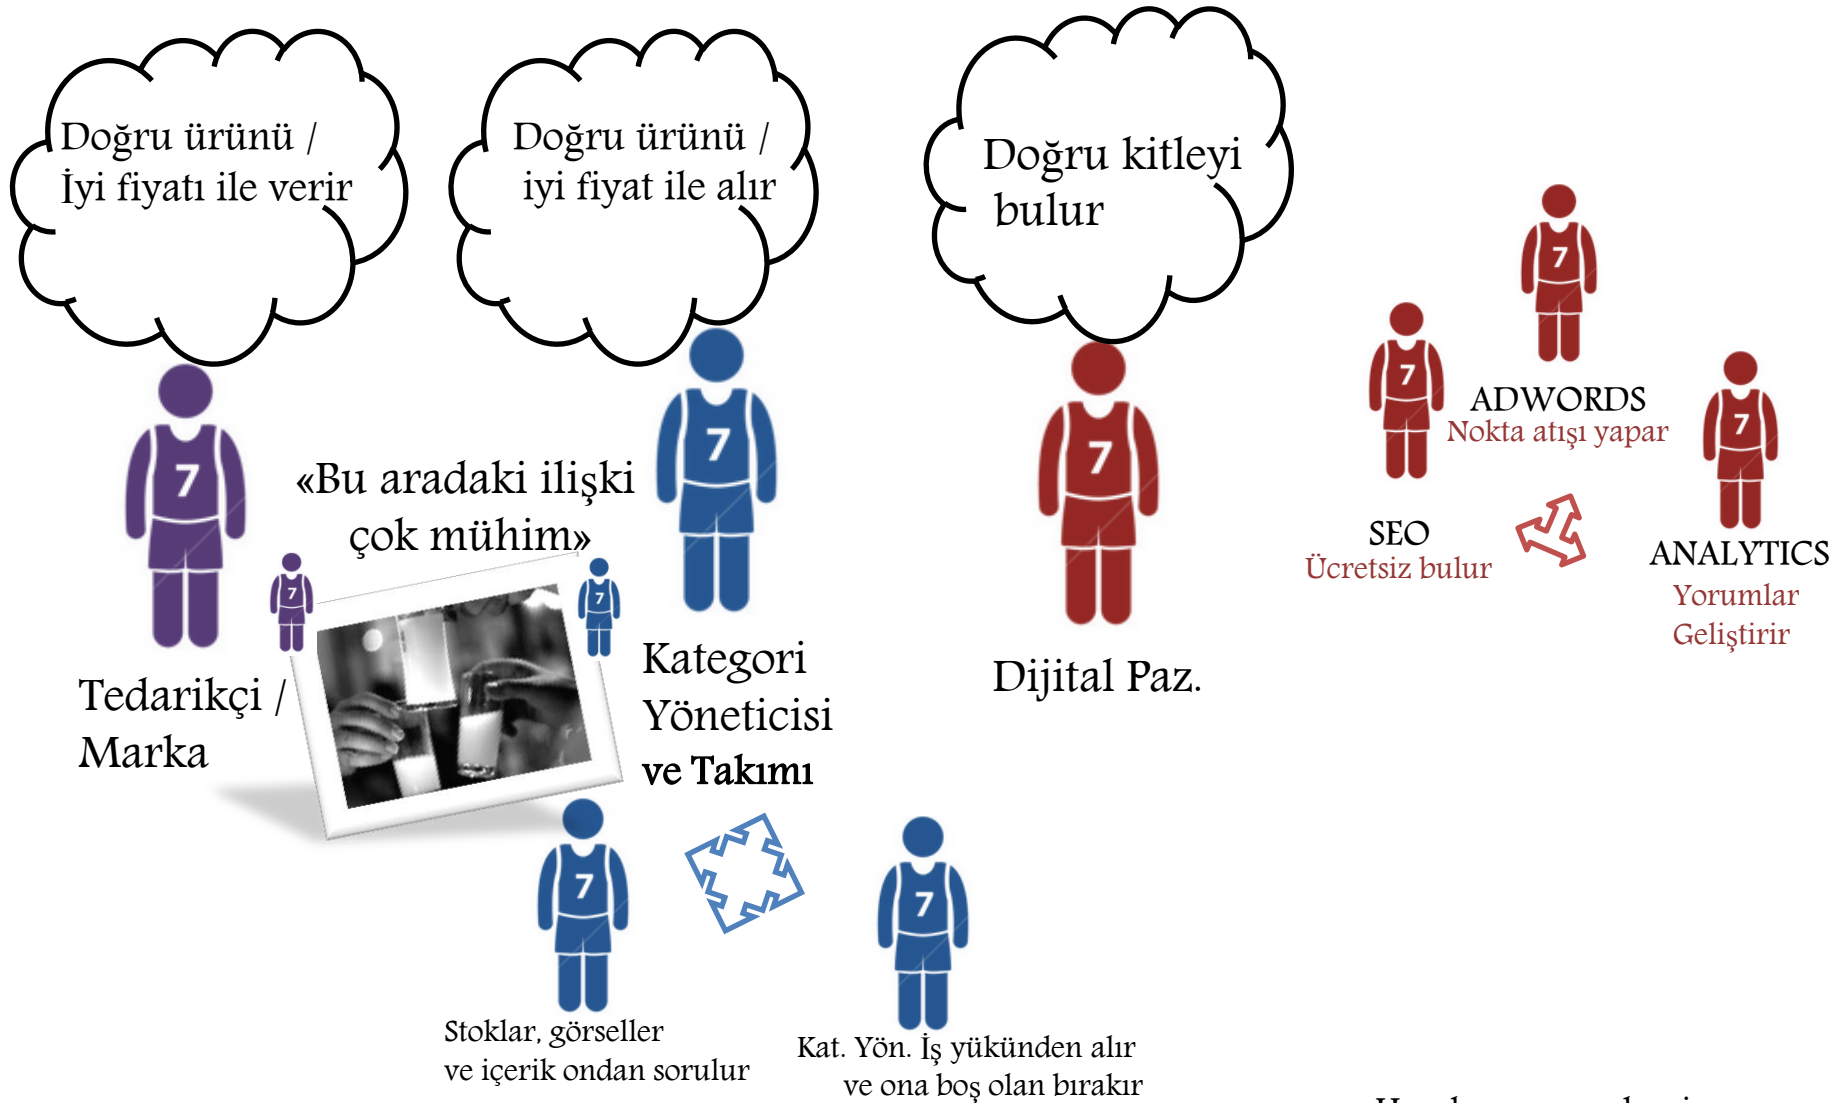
Doğru ürünü / İyi fiyatı ile verir

Doğru ürünü / iyi fiyat ile alır

Doğru kitleyi bulur

7

7

7

7

7

7

7

7

7

7

«Bu aradaki ilişki çok mühim»

Tedarikçi / Marka

Kategori Yöneticisi ve Takımı

Dijital Paz.

ADWORDS
Nokta atışı yapar

SEO
Ücretsiz bulur

ANALYTICS
Yorumlar Geliştirir

Stoklar, görseller ve içerik ondan sorulur

Kat. Yön. İş yükünden alır ve ona boş olan bırakır

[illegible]